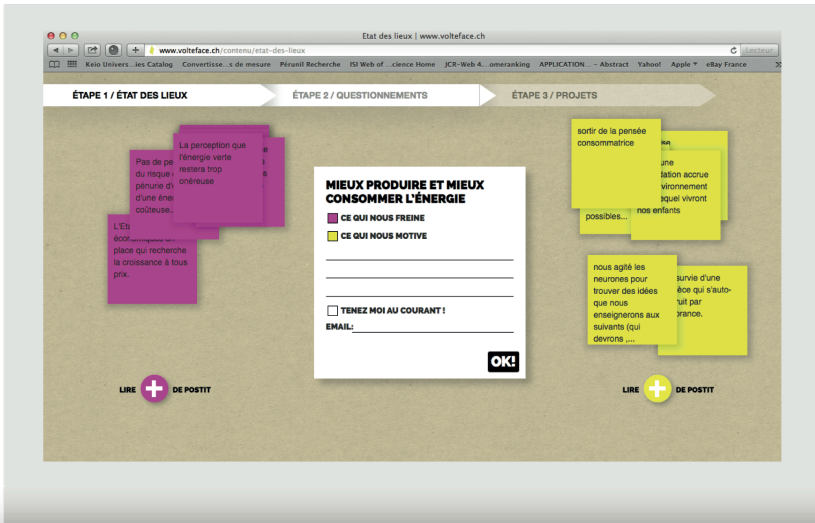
Etat des lieux | www.volteface.ch

www.volteface.ch/contenu/etat-des-lieux

Lecteur

Keio Univers...ies Catalog Convertisse...s de mesure Pérunil Recherche ISI Web of ...cience Home JCR-Web 4...omeranking APPLICATION... – Abstract Yahoo! Apple eBay France

ÉTAPE 1 / ÉTAT DES LIEUX

ÉTAPE 2 / QUESTIONNEMENTS

ÉTAPE 3 / PROJETS

La perception que l'énergie verte restera trop onéreuse

Pas de pe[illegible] du risque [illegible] pénurie d'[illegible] d'une éne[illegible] coûteuse...

L'Ét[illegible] écon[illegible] place qui recherche la croissance à tous prix.

MIEUX PRODUIRE ET MIEUX CONSOMMER L'ÉNERGIE

CE QUI NOUS FREINE

CE QUI NOUS MOTIVE

TENEZ MOI AU COURANT !

EMAIL:

OK!

sortir de la pensée consommatrice

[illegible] une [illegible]dation accrue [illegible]vironnement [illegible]equel vivront nos enfants

possibles...

nous agité les neurones pour trouver des idées que nous enseignerons aux suivants (qui devrons ,...

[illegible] survie d'une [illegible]èce qui s'auto-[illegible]uit par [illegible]rance.

LIRE DE POSTIT

LIRE DE POSTIT